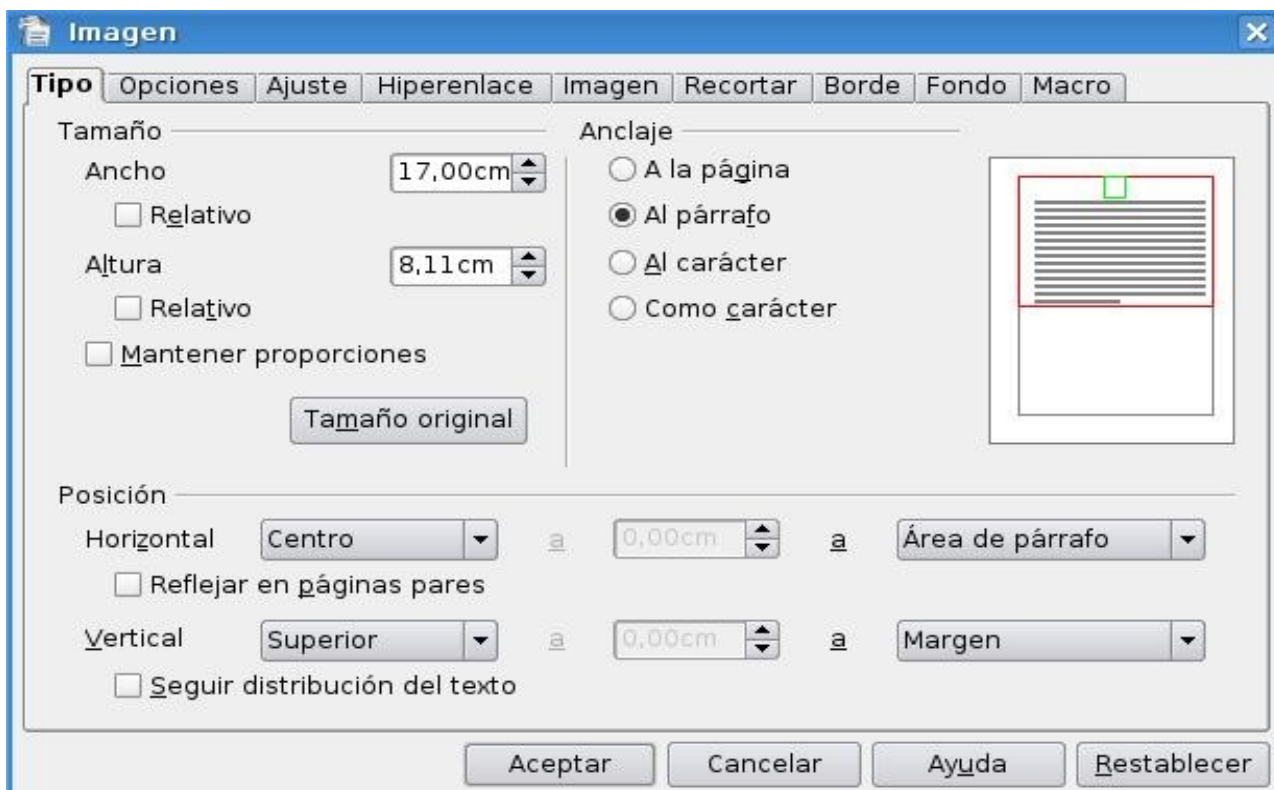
Imagen

Tipo | Opciones | Ajuste | Hiperenlace | Imagen | Recortar | Borde | Fondo | Macro

Tamaño

Ancho 17,00cm

Relativo

Altura 8,11cm

Relativo

Mantener proporciones

Tamaño original

Anclaje

A la página

Al párrafo

Al carácter

Como carácter

Posición

Horizontal Centro a 0,00cm a Área de párrafo

Reflejar en páginas pares

Vertical Superior a 0,00cm a Margen

Seguir distribución del texto

Aceptar Cancelar Ayuda Restablecer